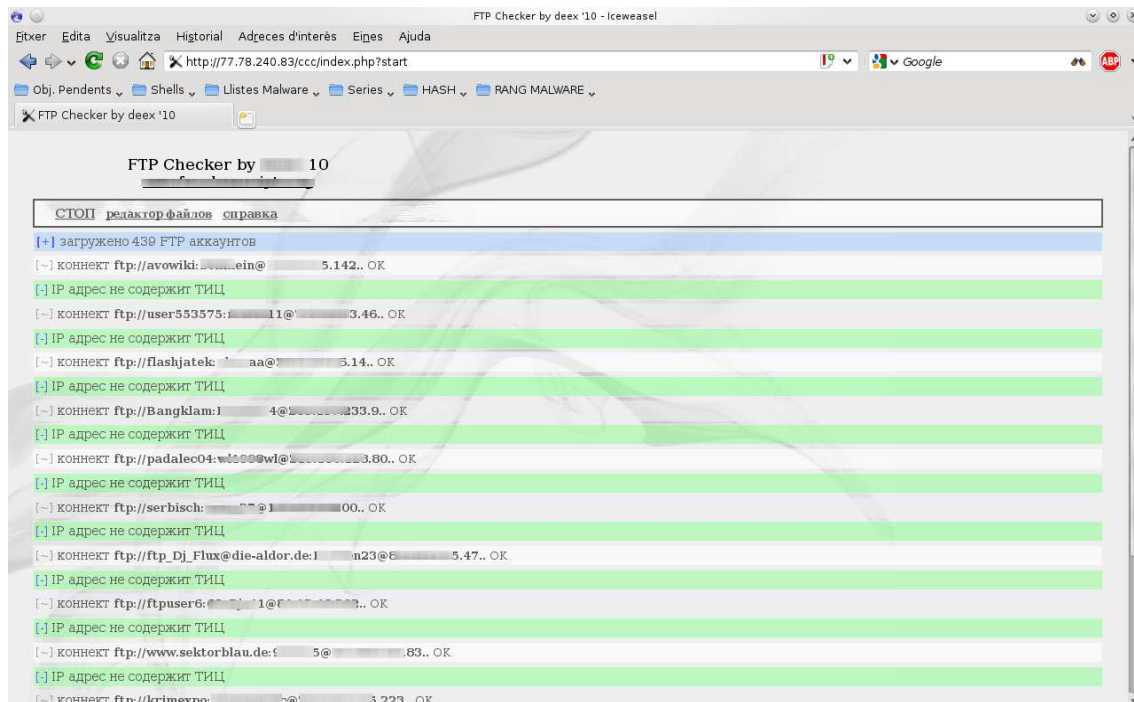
FTP Checker by deex '10 - Iceweasel

Fitxer Edita Visualitza Historial Adreces d'interès Eines Ajuda

http://77.78.240.83/ccc/index.php?start

Google

Obj. Pendents Shells Llistes Malware Series HASH RANG MALWARE

FTP Checker by deex '10

FTP Checker by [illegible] 10

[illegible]

СТОП редактор файлов справка

[+] загружено 439 FTP аккаунтов

[~] коннект ftp://avowiki:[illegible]ein@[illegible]5.142.. OK

[-] IP адрес не содержит ТИЦ

[~] коннект ftp://user553575:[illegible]11@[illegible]3.46.. OK

[-] IP адрес не содержит ТИЦ

[~] коннект ftp://flashjatek:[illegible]aa@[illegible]5.14.. OK

[-] IP адрес не содержит ТИЦ

[~] коннект ftp://Bangklam:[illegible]4@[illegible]233.9.. OK

[-] IP адрес не содержит ТИЦ

[~] коннект ftp://padaleco04:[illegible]wl@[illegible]3.80.. OK

[-] IP адрес не содержит ТИЦ

[~] коннект ftp://serbisch:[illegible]@1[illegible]00.. OK

[-] IP адрес не содержит ТИЦ

[~] коннект ftp://ftp_Dj_Flux@die-aldor.de:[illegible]n23@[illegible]5.47.. OK

[-] IP адрес не содержит ТИЦ

[~] коннект ftp://ftpuser6:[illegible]1@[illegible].. OK

[-] IP адрес не содержит ТИЦ

[~] коннект ftp://www.sektorblau.de:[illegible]5@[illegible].83.. OK

[-] IP адрес не содержит ТИЦ

[~] коннект ftp://krimexpo:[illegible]@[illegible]3.223.. OK